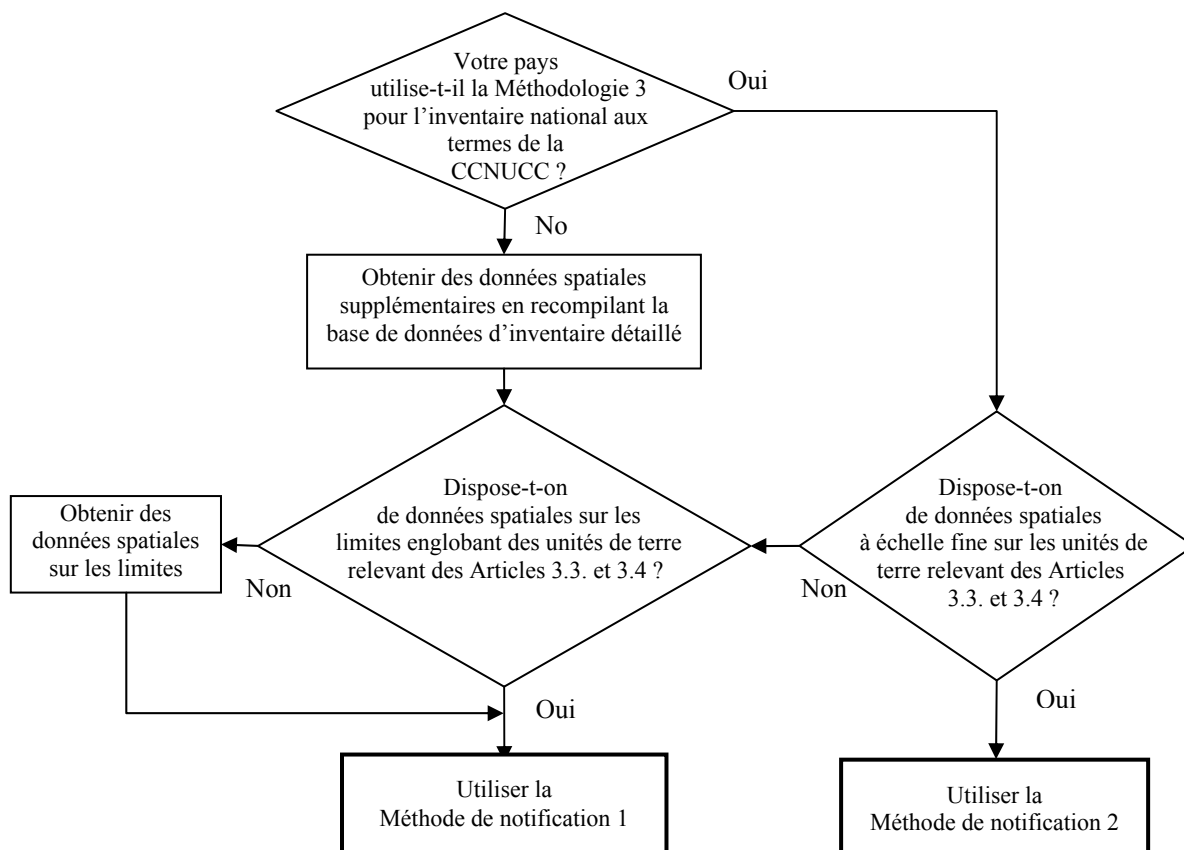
Votre pays utilise-t-il la Méthodologie 3 pour l'inventaire national aux termes de la CCNUCC ?

Oui

No

Obtenir des données spatiales supplémentaires en recompilant la base de données d'inventaire détaillé

Obtenir des données spatiales sur les limites

Non

Dispose-t-on de données spatiales sur les limites englobant des unités de terre relevant des Articles 3.3. et 3.4 ?

Non

Dispose-t-on de données spatiales à échelle fine sur les unités de terre relevant des Articles 3.3. et 3.4 ?

Oui

Oui

Utiliser la Méthode de notification 1

Utiliser la Méthode de notification 2